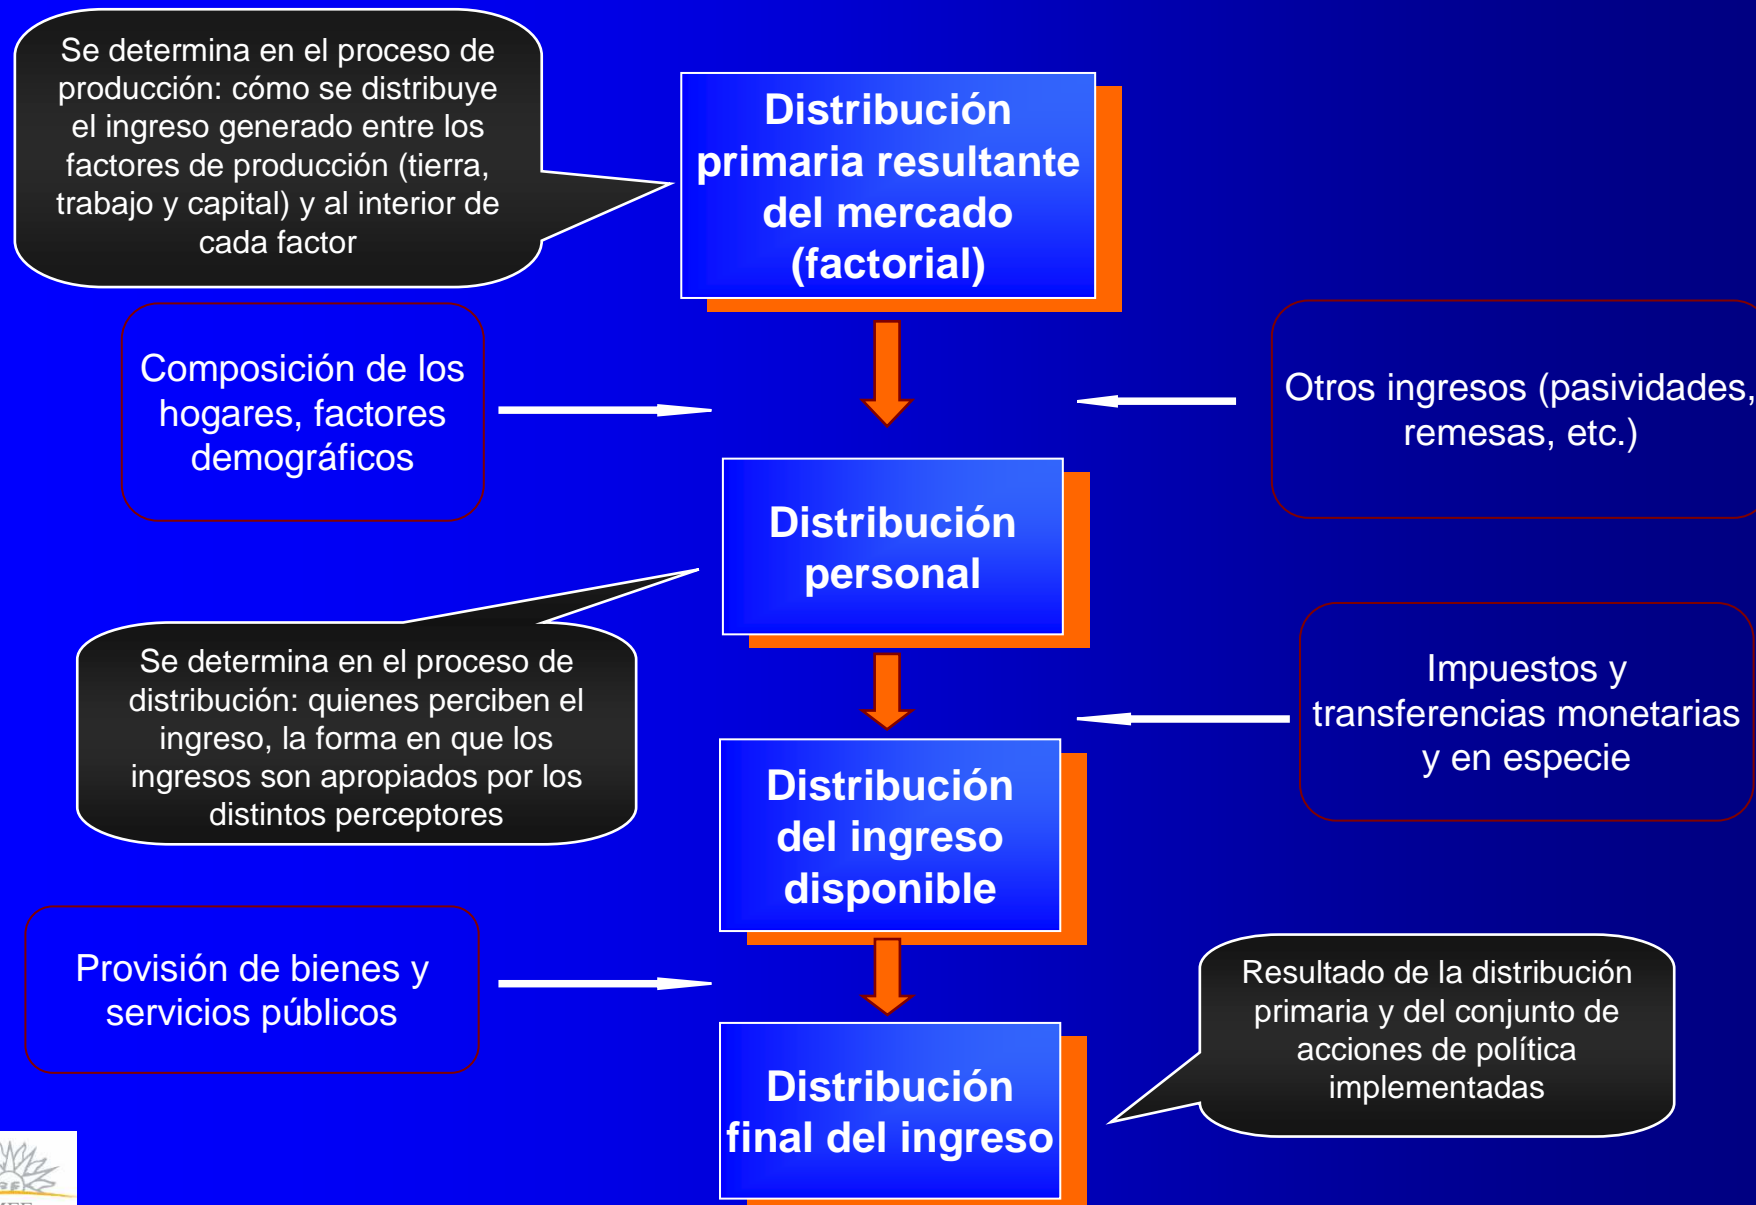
Se determina en el proceso de producción: cómo se distribuye el ingreso generado entre los factores de producción (tierra, trabajo y capital) y al interior de cada factor

Distribución primaria resultante del mercado (factorial)

Composición de los hogares, factores demográficos

Otros ingresos (pasividades, remesas, etc.)

Distribución personal

Se determina en el proceso de distribución: quienes perciben el ingreso, la forma en que los ingresos son apropiados por los distintos perceptores

Impuestos y transferencias monetarias y en especie

Distribución del ingreso disponible

Provisión de bienes y servicios públicos

Resultado de la distribución primaria y del conjunto de acciones de política implementadas

Distribución final del ingreso